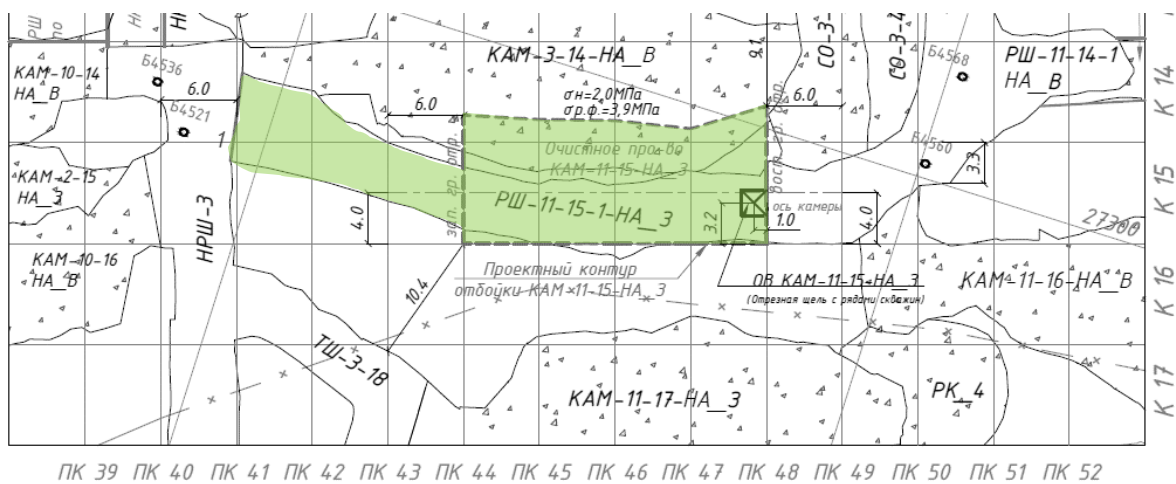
КАМ-10-14 НА_В
Б4536
6.0
Б4521
1
КАМ-2-15 НА_З
КАМ-10-16 НА_В
НРШ-3
4.0
6.0
КАМ-3-14-НА_В
σн=2,0МПа
σр.ф.=3,9МПа
9.1
СО-3-
СО-3-4
Б4568
РШ-11-14-1 НА_В
6.0
Очистное пр-во КАМ-11-15-НА_З
Б4560
3.3
РШ-11-15-1-НА_З
зап. гр. отр.
вост. гр. отр.
3.2
ось камеры
1.0
4.0
27300
Проектный контур отбойки КАМ-11-15-НА_З
10.4
ОВ КАМ-11-15-НА_З
(Отрезная щель с рядами скважин)
КАМ-11-16-НА_В
ТШ-3-18
КАМ-11-17-НА_З
РК_4
К 14
К 15
К 16
К 17
ПК 39 ПК 40 ПК 41 ПК 42 ПК 43 ПК 44 ПК 45 ПК 46 ПК 47 ПК 48 ПК 49 ПК 50 ПК 51 ПК 52